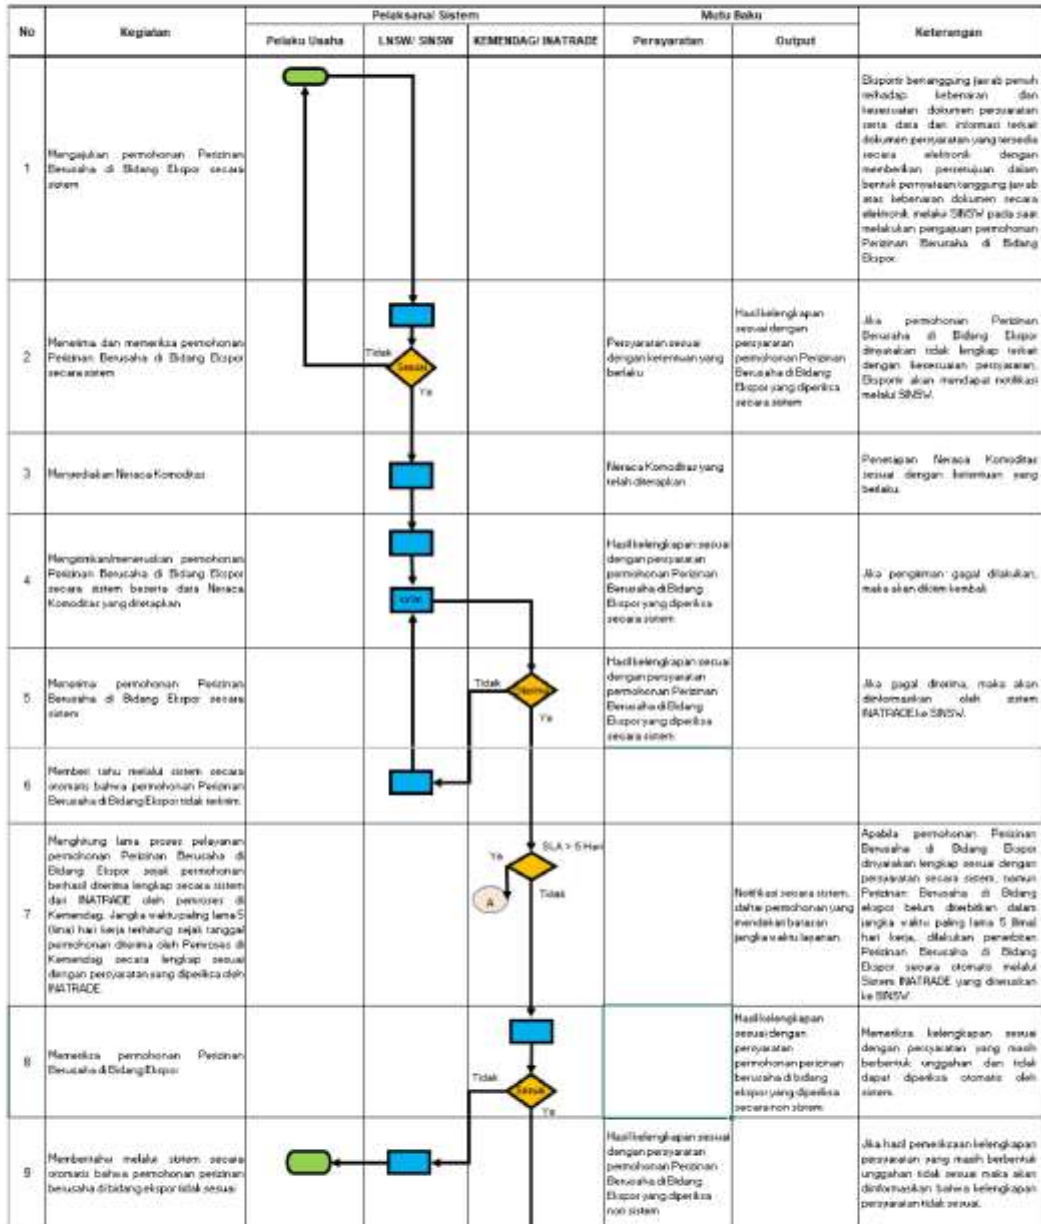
| No | Kegiatan | Pelaksanal Sistem: Pelaku Usaha | Pelaksanal Sistem: LNSW/ SINSW | Pelaksanal Sistem: KEMENDAG/ INATRADE | Mutu Baku: Persyaratan | Mutu Baku: Output | Keterangan |
|---|---|---|---|---|---|---|---|
| 1 | Mengajukan permohonan Perizinan Berusaha di Bidang Ekspor secara sistem | | | | | | Eksportir bertanggung jawab penuh terhadap kebenaran dan kesesuaian dokumen persyaratan serta data dan informasi terkait dokumen persyaratan yang tersedia secara elektronik dengan memberikan persetujuan dalam bentuk pernyataan tanggung jawab atas kebenaran dokumen secara elektronik melalui SINSW pada saat melakukan pengajuan permohonan Perizinan Berusaha di Bidang Ekspor. |
| 2 | Menerima dan memeriksa permohonan Perizinan Berusaha di Bidang Ekspor secara sistem | | Tidak Sesuai Ya | | Persyaratan sesuai dengan ketentuan yang berlaku | Hasil kelengkapan sesuai dengan persyaratan permohonan Perizinan Berusaha di Bidang Ekspor yang diperiksa secara sistem | Jika permohonan Perizinan Berusaha di Bidang Ekspor dinyatakan tidak lengkap terkait dengan kesesuaian persyaratan, Eksportir akan mendapat notifikasi melalui SINSW. |
| 3 | Menyediakan Neraca Komoditas | | | | Neraca Komoditas yang telah ditetapkan | | Penetapan Neraca Komoditas sesuai dengan ketentuan yang berlaku. |
| 4 | Mengirimkan/meneruskan permohonan Perizinan Berusaha di Bidang Ekspor secara sistem beserta data Neraca Komoditas yang ditetapkan | | Kirim | | Hasil kelengkapan sesuai dengan persyaratan permohonan Perizinan Berusaha di Bidang Ekspor yang diperiksa secara sistem | | Jika pengiriman gagal dilakukan, maka akan dikirim kembali. |
| 5 | Menerima permohonan Perizinan Berusaha di Bidang Ekspor secara sistem | | | Tidak Terima Ya | Hasil kelengkapan sesuai dengan persyaratan permohonan Perizinan Berusaha di Bidang Ekspor yang diperiksa secara sistem | | Jika gagal diterima, maka akan diinformasikan oleh sistem INATRADE ke SINSW. |
| 6 | Memberi tahu melalui sistem secara otomatis bahwa permohonan Perizinan Berusaha di Bidang Ekspor tidak terkirim. | | | | | | |
| 7 | Menghitung lama proses pelayanan permohonan Perizinan Berusaha di Bidang Ekspor sejak permohonan berhasil diterima lengkap secara sistem dari INATRADE oleh pemroses di Kemendag. Jangka waktu paling lama 5 (lima) hari kerja terhitung sejak tanggal permohonan diterima oleh Pemroses di Kemendag secara lengkap sesuai dengan persyaratan yang diperiksa oleh INATRADE. | | | Ya SLA > 5 Hari A Tidak | | Notifikasi secara sistem, daftar permohonan yang mendekati batasan jangka waktu layanan. | Apabila permohonan Perizinan Berusaha di Bidang Ekspor dinyatakan lengkap sesuai dengan persyaratan secara sistem, namun Perizinan Berusaha di Bidang ekspor belum diterbitkan dalam jangka waktu paling lama 5 (lima) hari kerja, dilakukan penerbitan Perizinan Berusaha di Bidang Ekspor secara otomatis melalui Sistem INATRADE yang diteruskan ke SINSW. |
| 8 | Memeriksa permohonan Perizinan Berusaha di Bidang Ekspor | | | Tidak Sesuai Ya | | Hasil kelengkapan sesuai dengan persyaratan permohonan perizinan berusaha di bidang ekspor yang diperiksa secara non sistem | Memeriksa kelengkapan sesuai dengan persyaratan yang masih berbentuk unggahan dan tidak dapat diperiksa otomatis oleh sistem. |
| 9 | Memberitahu melalui sistem secara otomatis bahwa permohonan perizinan berusaha di bidang ekspor tidak sesuai | | | | Hasil kelengkapan sesuai dengan persyaratan permohonan Perizinan Berusaha di Bidang Ekspor yang diperiksa non sistem | | Jika hasil pemeriksaan kelengkapan persyaratan yang masih berbentuk unggahan tidak sesuai maka akan diinformasikan bahwa kelengkapan persyaratan tidak sesuai. |